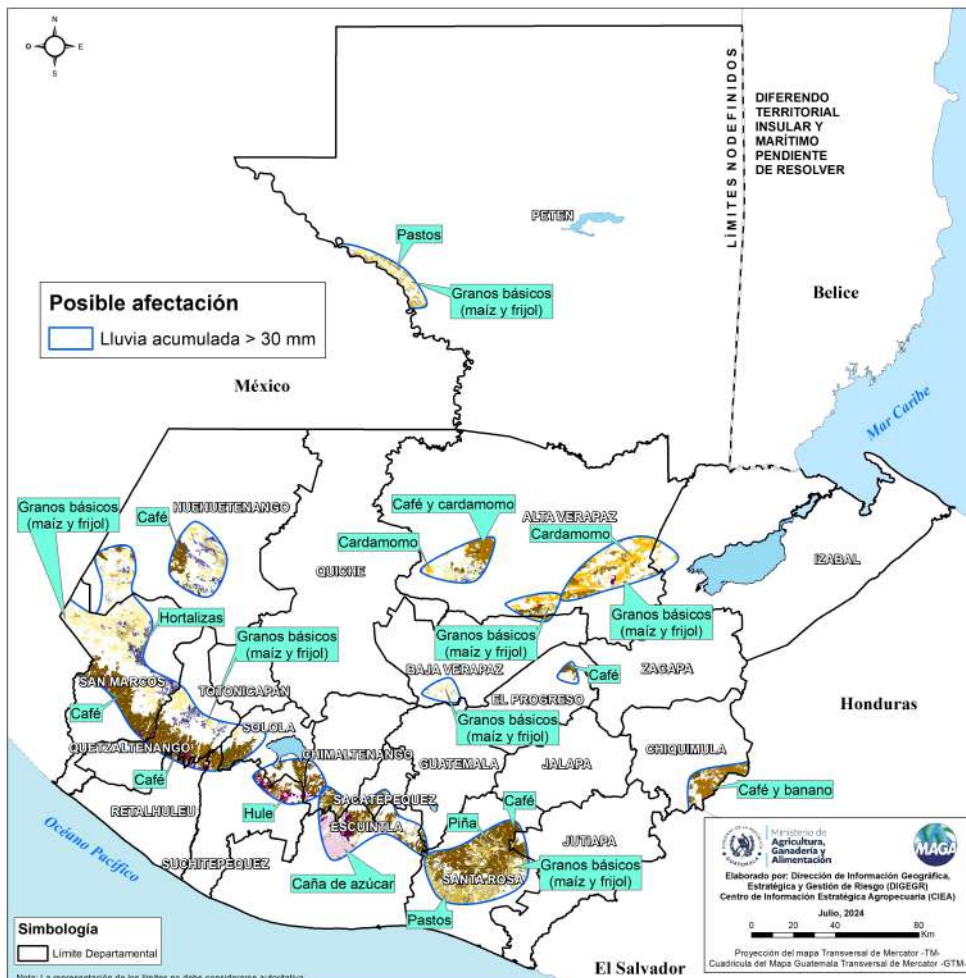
N
O
E
S

LÍMITES NODEFINIDOS

DIFERENDO TERRITORIAL INSULAR Y MARÍTIMO PENDIENTE DE RESOLVER

PETEN

Pastos

Granos básicos (maíz y frijol)

Posible afectación

Lluvia acumulada > 30 mm

Belice

México

Mar Caribe

Granos básicos (maíz y frijol)

Café

HUEHUETENANGO

Café y cardamomo

ALTA VERAPAZ

Cardamomo

Cardamomo

IZABAL

QUICHE

Hortalizas

Granos básicos (maíz y frijol)

Granos básicos (maíz y frijol)

Granos básicos (maíz y frijol)

SAN MARCOS

TOTONICAPAN

BAJA VERAPAZ

Café

ZACAPA

EL PROGRESO

Café

Granos básicos (maíz y frijol)

Honduras

SOLOLA

QUETZALTENANGO

CHIMALTENANGO

GUATEMALA

JALAPA

CHIQUIMULA

Café

RETALHULEU

Café y banano

SACATEPEQUEZ

Océano Pacífico

Hule

ESCUINTLA

Café

Piña

JUTIAPA

SUCHITEPEQUEZ

Granos básicos (maíz y frijol)

Caña de azúcar

SANTA ROSA

Pastos

Ministerio de Agricultura, Ganadería y Alimentación

MAGA

Elaborado por: Dirección de Información Geográfica, Estratégica y Gestión de Riesgo (DIGEGR)
Centro de Información Estratégica Agropecuaria (CIEA)

Julio, 2024

0 20 40 80 Km

Proyección del mapa Transversal de Mercator -TM-
Cuadrícula del Mapa Guatemala Transversal de Mercator -GTM-

Simbología

Límite Departamental

El Salvador

Nota: La representación de los límites no debe considerarse autoritativa